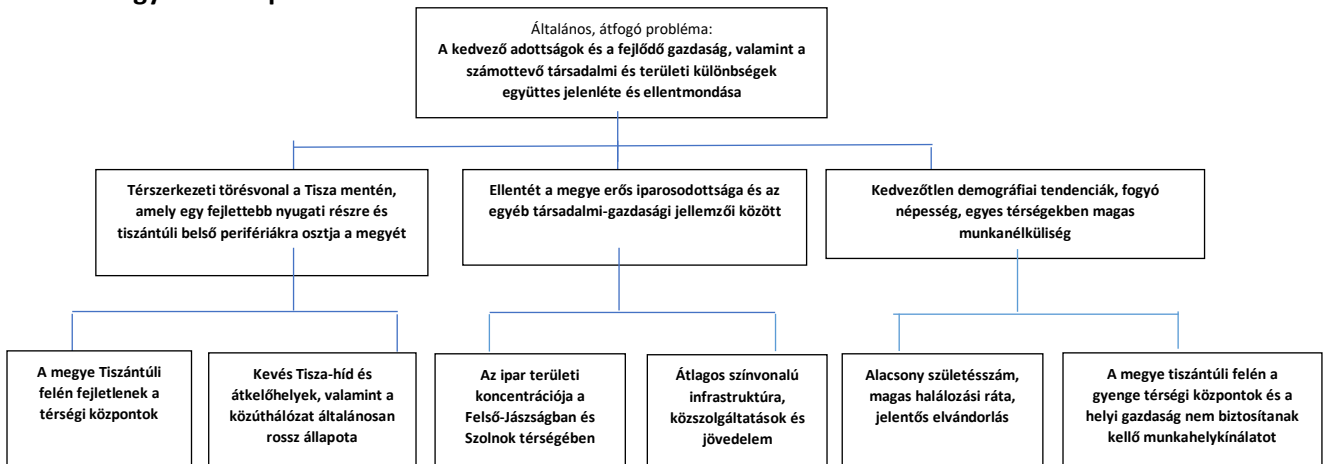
Általános, átfogó probléma:
A kedvező adottságok és a fejlődő gazdaság, valamint a számottevő társadalmi és területi különbségek együttes jelenléte és ellentmondása

Térszerkezeti törésvonal a Tisza mentén, amely egy fejlettebb nyugati részre és tiszántúli belső perifériákra osztja a megyét

Ellentét a megye erős iparosodottsága és az egyéb társadalmi-gazdasági jellemzői között

Kedvezőtlen demográfiai tendenciák, fogyó népesség, egyes térségekben magas munkanélküliség

A megye Tiszántúli felén fejletlenek a térségi központok

Kevés Tisza-híd és átkelőhelyek, valamint a közúthálózat általánosan rossz állapota

Az ipar területi koncentrációja a Felső-Jászságban és Szolnok térségében

Átlagos színvonalú infrastruktúra, közszolgáltatások és jövedelem

Alacsony születésszám, magas halálozási ráta, jelentős elvándorlás

A megye tiszántúli felén a gyenge térségi központok és a helyi gazdaság nem biztosítanak kellő munkahelykínálatot